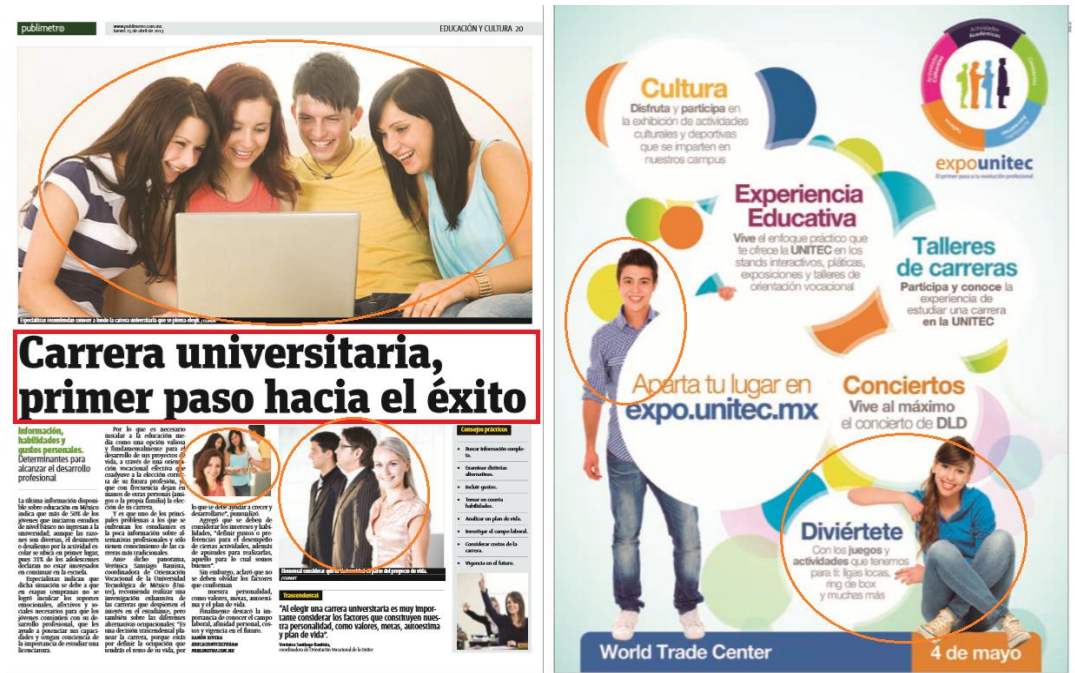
publimetro

www.publimetro.com.mx
lunes 15 de abril de 2013

EDUCACIÓN Y CULTURA 20

Especialistas recomiendan conocer a fondo la carrera universitaria que se piensa elegir.

Carrera universitaria, primer paso hacia el éxito

Información, habilidades y gustos personales. Determinantes para alcanzar el desarrollo profesional

La última información disponible sobre educación en México indica que más de 50% de los jóvenes que iniciaron estudios de nivel básico no ingresan a la universidad, aunque las razones son diversas, el desinterés o desempeño por la actividad escolar se ubica en primer lugar, pues 31% de los adolescentes declaran no estar interesados en continuar en la escuela.

Especialistas indican que dicha situación se debe a que en etapas tempranas no se logró inculcar los soportes emocionales, afectivos y sociales necesarios para que los jóvenes consideren con un desarrollo profesional, que les ayude a potenciar sus capacidades y tengan conciencia de la importancia de estudiar una licenciatura.

Por lo que es necesario insular a la educación media como una opción valiosa y fundamentalmente para el desarrollo de sus proyectos de vida, a través de una orientación vocacional efectiva que coadyuve a la elección correcta de su futura profesión, ya que con frecuencia dejan en manos de otras personas (amigos o la propia familia) la elección de su carrera.

Y es que uno de los principales problemas a los que se enfrentan los estudiantes es la poca información sobre alternativas profesionales y sólo tienen conocimiento de las carreras más tradicionales.

Ante dicho panorama, Verónica Santiago Bautista, coordinadora de Orientación Vocacional de la Universidad Tecnológica de México (Unitec), recomienda realizar una investigación exhaustiva de las carreras que despierten el interés en el estudiante, pero también sobre las diferentes alternativas ocupacionales: "Es una decisión trascendental planear la carrera, porque están por definir la ocupación que tendrás el resto de tu vida, por

lo que se debe ayudar a crecer y desarrollarse", puntualizó.

Agregó que se deben de considerar los intereses y habilidades, "definir gustos o preferencias para el desempeño de ciertas actividades, además de aptitudes para realizarlas, aquello para lo cual somos buenos".

Sin embargo, aclaró que no se deben olvidar los factores que conforman nuestra personalidad, como valores, metas, autoestima y el plan de vida.

Finalmente destacó la importancia de conocer el campo laboral, afinidad personal, costos y vigencia en el futuro.
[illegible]

Elemento(s) considerar que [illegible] del proyecto de vida.

Trascendental

"Al elegir una carrera universitaria es muy importante considerar los factores que construyen nuestra personalidad, como valores, metas, autoestima y plan de vida".
Verónica Santiago Bautista, coordinadora de Orientación Vocacional de la Unitec

Consejos prácticos
- Buscar información completa.
- Examinar distintas alternativas.
- Incluir gustos.
- Tomar en cuenta habilidades.
- Analizar un plan de vida.
- Investigar el campo laboral.
- Considerar costos de la carrera.
- Vigencia en el futuro.

Cultura
Disfruta y participa en la exhibición de actividades culturales y deportivas que se imparten en nuestros campus

Experiencia Educativa
Vive el enfoque práctico que te ofrece la UNITEC en los stands interactivos, pláticas, exposiciones y talleres de orientación vocacional

Talleres de carreras
Participa y conoce la experiencia de estudiar una carrera en la UNITEC

Actividades Académicas

expounitec
El primer paso a tu evolución profesional

Aparta tu lugar en expo.unitec.mx

Conciertos
Vive al máximo el concierto de DLD

Diviértete
Con los juegos y actividades que tenemos para ti: ligas locas, ring de box y muchas más

World Trade Center
4 de mayo